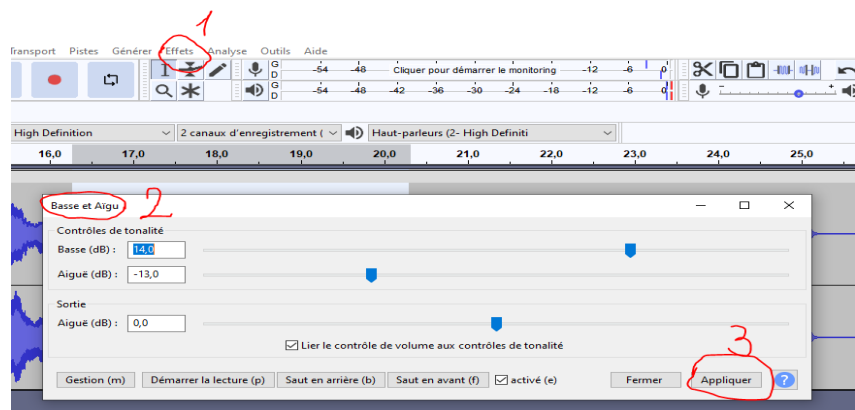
1

Transport Pistes Générer Effets Analyse Outils Aide

G D -54 -48 Cliquer pour démarrer le monitoring -12 -6 0
G D -54 -48 -42 -36 -30 -24 -18 -12 -6 0

High Definition
2 canaux d'enregistrement (
Haut-parleurs (2- High Definiti

16,0 17,0 18,0 19,0 20,0 21,0 22,0 23,0 24,0 25,0

Basse et Aigu

2

Contrôles de tonalité
Basse (dB) : 14,0
Aiguë (dB) : -13,0

Sortie
Aiguë (dB) : 0,0

Lier le contrôle de volume aux contrôles de tonalité

3

Gestion (m) Démarrer la lecture (p) Saut en arrière (b) Saut en avant (f) activé (e) Fermer Appliquer ?